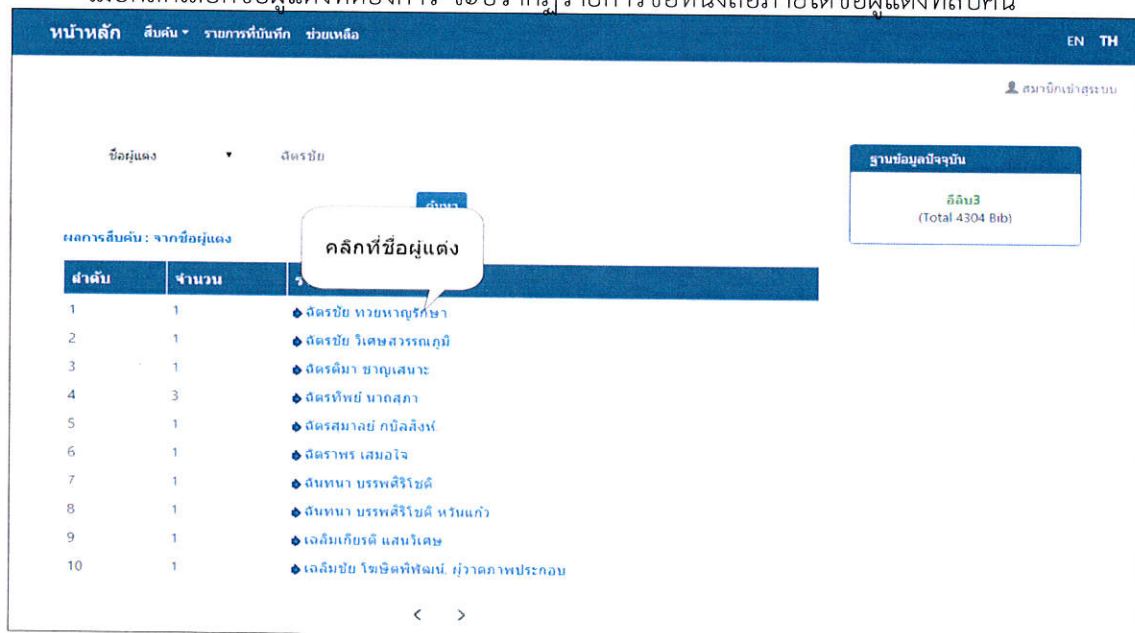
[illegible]

หน้าหลัก สืบค้น ▾ รายการที่บันทึก ช่วยเหลือ

EN TH

สมาชิกเข้าสู่ระบบ

ชื่อผู้แต่ง ▾ ฉัตรชัย

ค้นหา

ผลการสืบค้น : จากชื่อผู้แต่ง

คลิกที่ชื่อผู้แต่ง

| ลำดับ | จำนวน | ร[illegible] |
|---|---|---|
| 1 | 1 | ฉัตรชัย ทวยหาญรักษา |
| 2 | 1 | ฉัตรชัย วิเศษสวรรณภูมิ |
| 3 | 1 | ฉัตรติมา ชาญเสนาะ |
| 4 | 3 | ฉัตรทิพย์ นาถสุภา |
| 5 | 1 | ฉัตรสมาลย์ กบิลสิงห์ |
| 6 | 1 | ฉัตราพร เสมอใจ |
| 7 | 1 | ฉันทนา บรรพศิริโชติ |
| 8 | 1 | ฉันทนา บรรพศิริโชติ หวันแก้ว |
| 9 | 1 | เฉลิมเกียรติ แสนวิเศษ |
| 10 | 1 | เฉลิมชัย โชเชิดทิพัฒน์, ผู้วาดภาพประกอบ |

< >

ฐานข้อมูลปัจจุบัน

ลิลิบ3
(Total 4304 Bib)